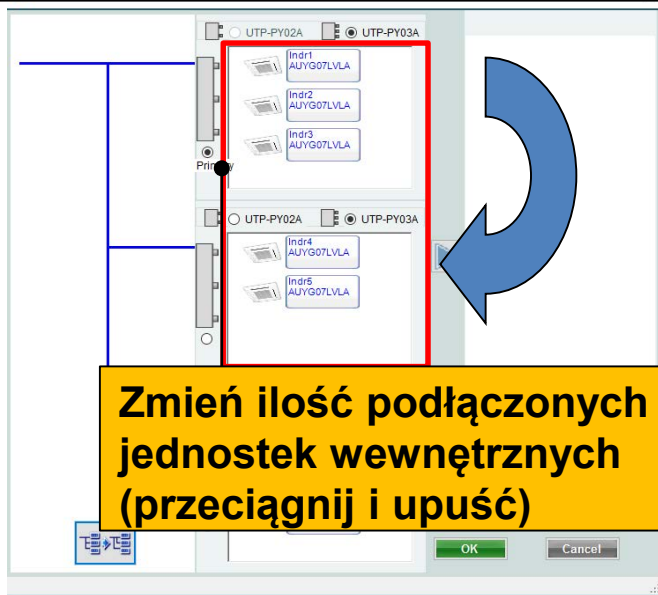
UTP-PY02A UTP-PY03A

Indr1
AUYG07LVLA

Indr2
AUYG07LVLA

Indr3
AUYG07LVLA

Primary

UTP-PY02A UTP-PY03A

Indr4
AUYG07LVLA

Indr5
AUYG07LVLA

Zmień ilość podłączonych jednostek wewnętrznych (przeciągnij i upuść)

OK

Cancel